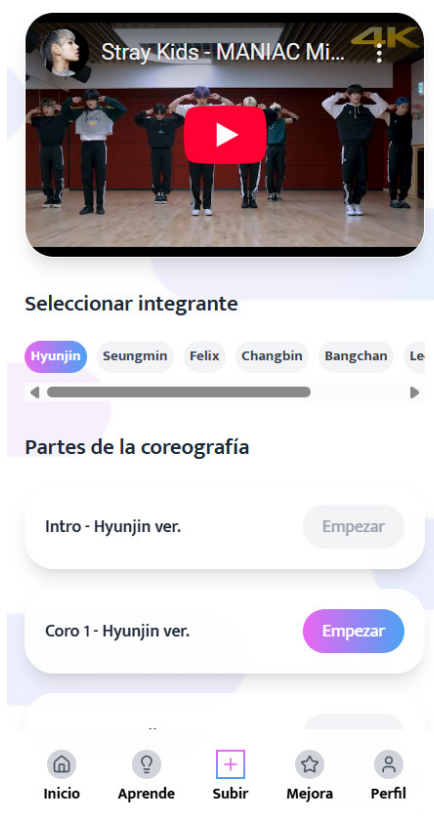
Stray Kids - MANIAC Mi
4K

Seleccionar integrante

Hyunjin
Seungmin
Felix
Changbin
Bangchan
Le

Partes de la coreografía

Intro - Hyunjin ver.
Empezar

Coro 1 - Hyunjin ver.
Empezar

Inicio
Aprende
Subir
Mejora
Perfil